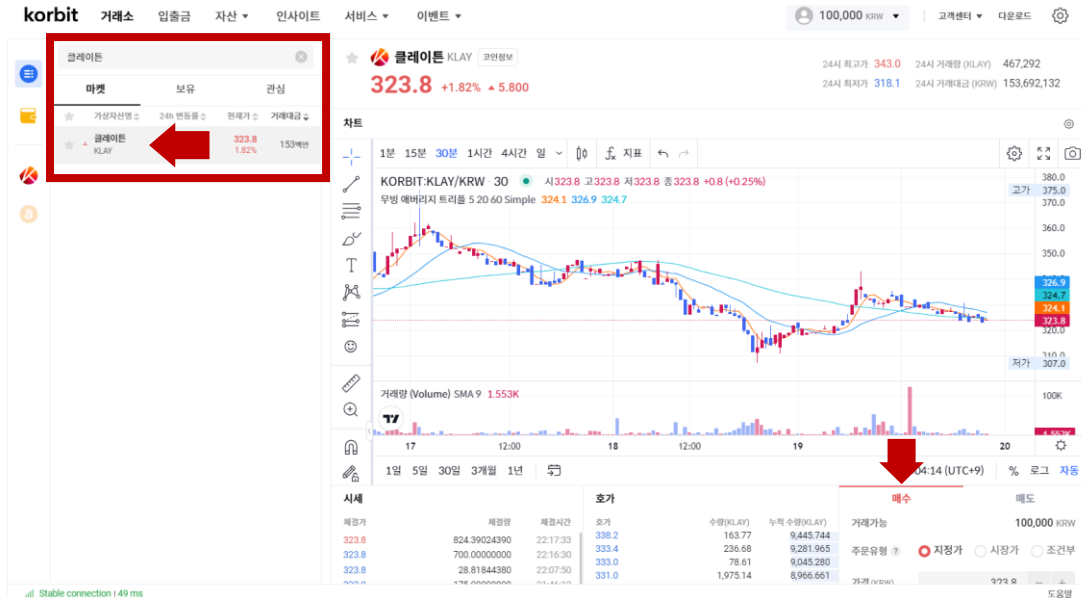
korbit 거래소 입출금 자산 ▾ 인사이트 서비스 ▾ 이벤트 ▾

100,000 KRW ▾ 고객센터 ▾ 다운로드

클레이튼

마켓 보유 관심

가상자산명 24h 변동률 현재가 거래대금

클레이튼 KLAY 323.8 1.82% 153백만

클레이튼 KLAY 코인정보

323.8 +1.82% ▲ 5.800

24시 최고가 343.0 24시 거래량 (KLAY) 467,292
24시 최저가 318.1 24시 거래대금 (KRW) 153,692,132

차트

1분 15분 30분 1시간 4시간 일 지표

KORBIT:KLAY/KRW · 30 시323.8 고323.8 저323.8 종323.8 +0.8 (+0.25%)

무빙 애버리지 트리플 5 20 60 Simple 324.1 326.9 324.7

380.0 고가 375.0 370.0 360.0 350.0 326.9 324.7 324.1 323.8 320.0 310.0 저가 307.0

거래량 (Volume) SMA 9 1.553K

100K

17 12:00 18 12:00 19 20

1일 5일 30일 3개월 1년

04:14 (UTC+9) % 로그 자동

시세

체결가 체결량 체결시간
323.8 824.39024390 22:17:33
323.8 700.00000000 22:16:30
323.8 28.81844380 22:07:50

호가

호가 수량(KLAY) 누적 수량(KLAY)
338.2 163.77 9,445.744
333.4 236.68 9,281.965
333.0 78.61 9,045.280
331.0 1,975.14 8,966.661

매수 매도

거래가능 100,000 KRW

주문유형 지정가 시장가 조건부

가격(KRW) 323.8

Stable connection | 49 ms

도움말